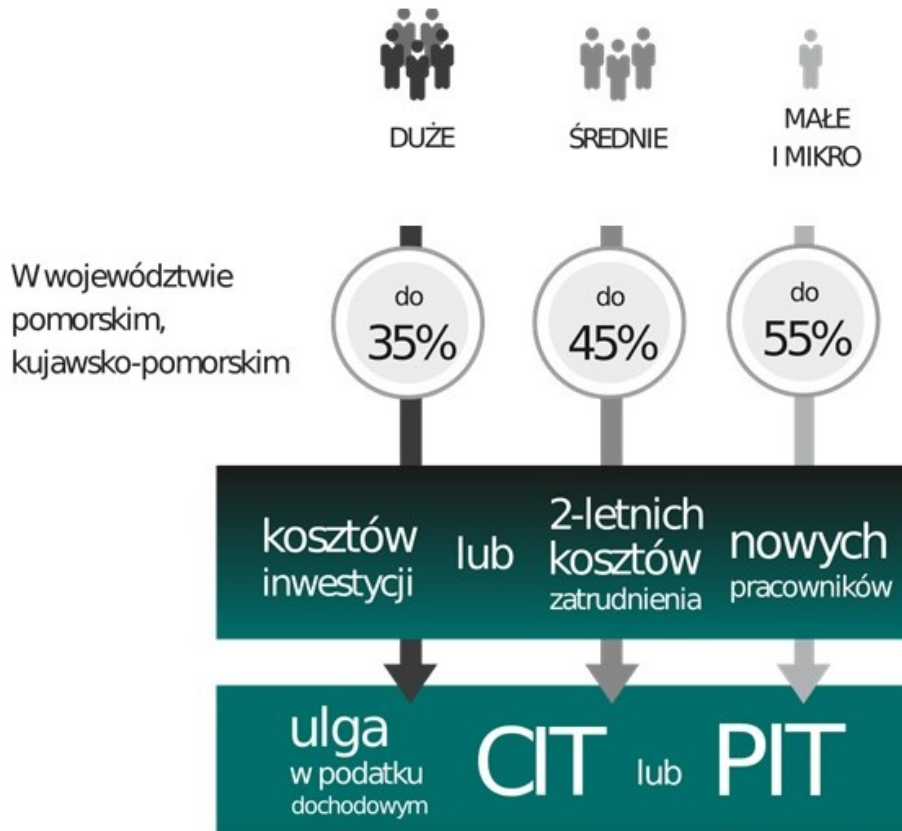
DUŻE

ŚREDNIE

MAŁE I MIKRO

W województwie pomorskim, kujawsko-pomorskim

do 35%

do 45%

do 55%

kosztów inwestycji lub 2-letnich kosztów zatrudnienia nowych pracowników

ulga w podatku dochodowym CIT lub PIT